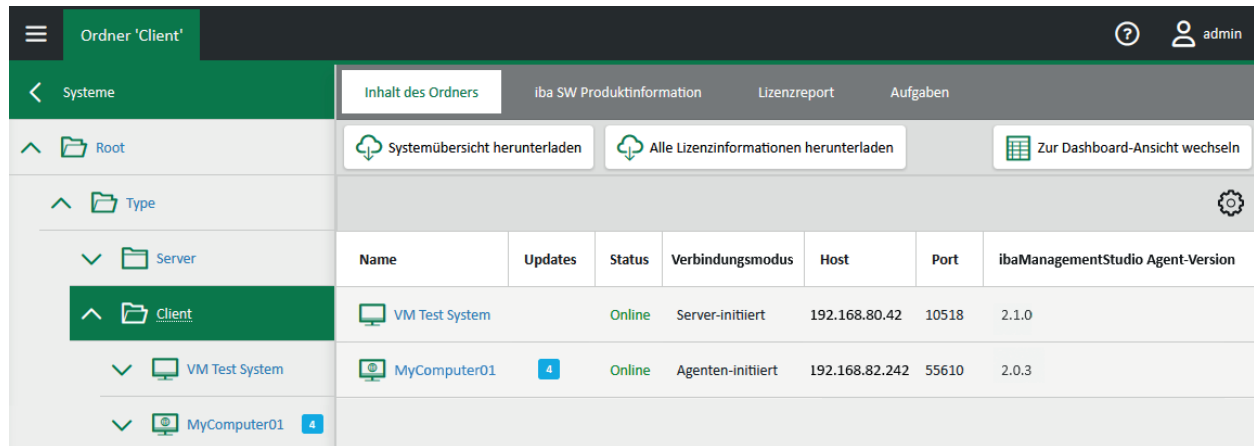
Ordner 'Client'

admin

Systeme

Root

Type

Server

Client

VM Test System

MyComputer01 4

Inhalt des Ordners | iba SW Produktinformation | Lizenzreport | Aufgaben

Systemübersicht herunterladen

Alle Lizenzinformationen herunterladen

Zur Dashboard-Ansicht wechseln

| Name | Updates | Status | Verbindungsmodus | Host | Port | ibaManagementStudio Agent-Version |
|---|---|---|---|---|---|---|
| VM Test System | | Online | Server-initiiert | 192.168.80.42 | 10518 | 2.1.0 |
| MyComputer01 | 4 | Online | Agenten-initiiert | 192.168.82.242 | 55610 | 2.0.3 |